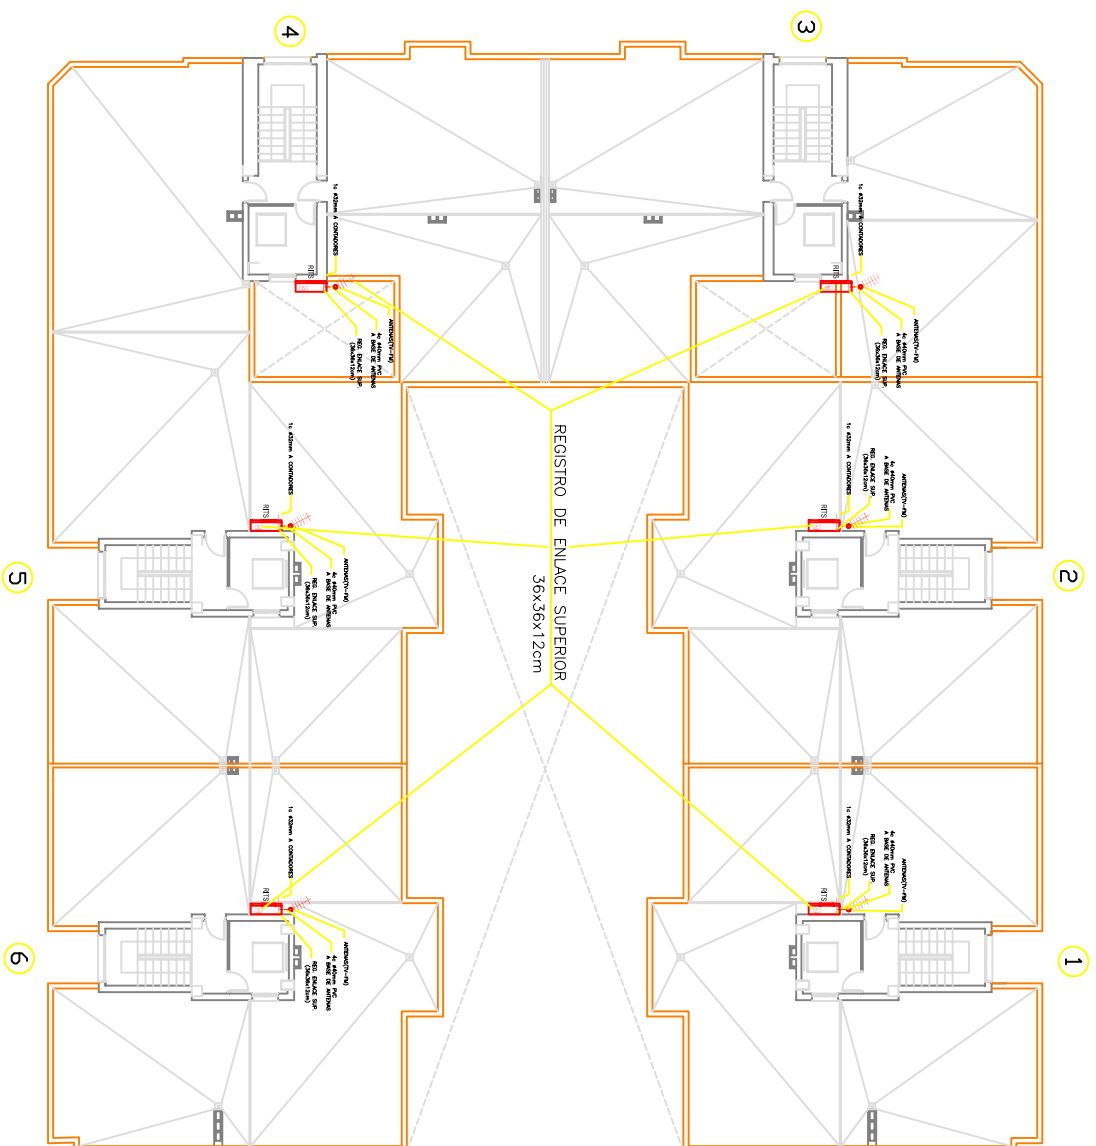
4

3

1c Ø32mm A CONTADORES

RITS

ANTENAS(TV-FM)
4c Ø40mm PVC
A BASE DE ANTENAS
REG. ENLACE SUP.
(36x36x12cm)

1c Ø32mm A CONTADORES

RITS

ANTENAS(TV-FM)
4c Ø40mm PVC
A BASE DE ANTENAS
REG. ENLACE SUP.
(36x36x12cm)

REGISTRO DE ENLACE SUPERIOR
36x36x12cm

1c Ø32mm A CONTADORES

RITS

ANTENAS(TV-FM)
4c Ø40mm PVC
A BASE DE ANTENAS
REG. ENLACE SUP.
(36x36x12cm)

5

1c Ø32mm A CONTADORES

RITS

ANTENAS(TV-FM)
4c Ø40mm PVC
A BASE DE ANTENAS
REG. ENLACE SUP.
(36x36x12cm)

2

1c Ø32mm A CONTADORES

RITS

ANTENAS(TV-FM)
4c Ø40mm PVC
A BASE DE ANTENAS
REG. ENLACE SUP.
(36x36x12cm)

6

1c Ø32mm A CONTADORES

RITS

ANTENAS(TV-FM)
4c Ø40mm PVC
A BASE DE ANTENAS
REG. ENLACE SUP.
(36x36x12cm)

1